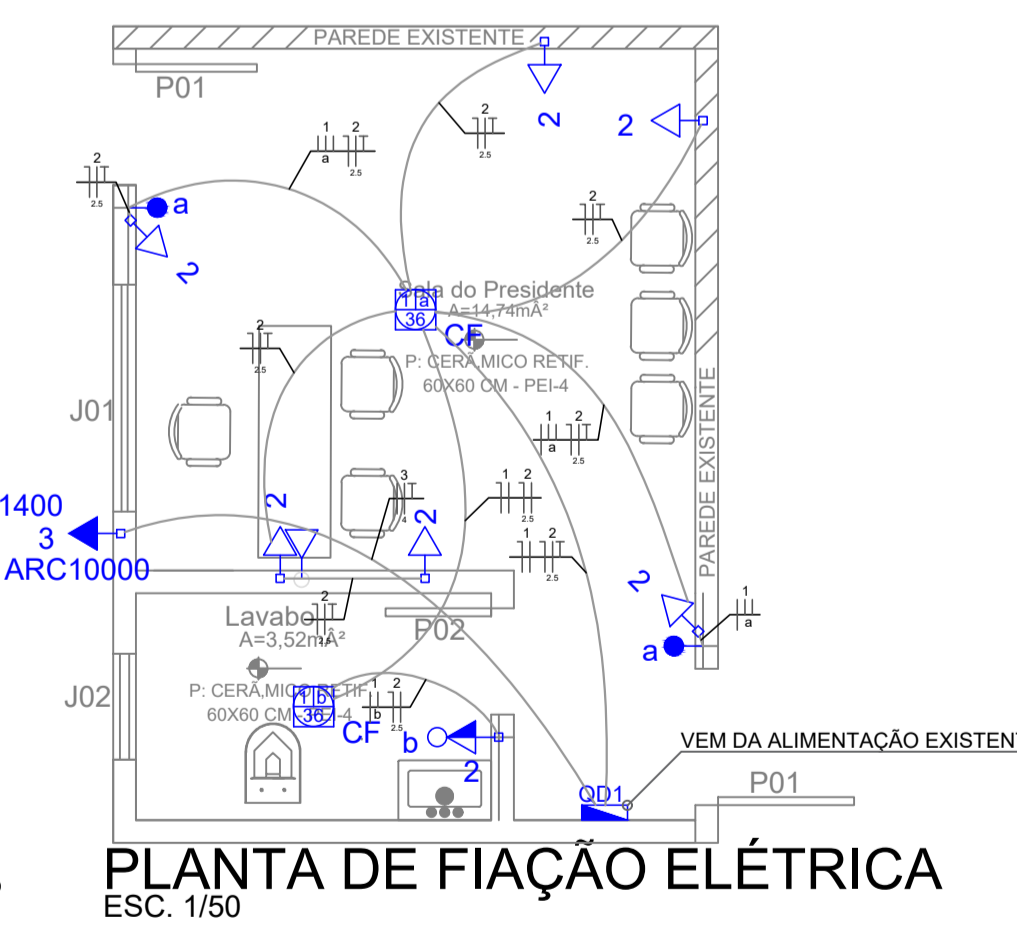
PAREDE EXISTENTE

P01

2

2

2
2.5

1 2
a 2.5

2
2.5

a

2

2
2.5

Sala do Presidente
A=14,74mÂ²

1 a
36

CF

2
2.5

P: CERÃ‚MICO RETIF.
60X60 CM - PEI-4

J01

1 2
a 2.5

PAREDE EXISTENTE

1400
3
ARC10000

2

3
4

2

1 2
2.5

1 2
2.5

2

2
2.5

Lavabo
A=3,52mÂ²

P02

1
a

a

J02

P: CERÃ‚MICO RETIF.
60X60 CM - PEI-4

1 b
36

CF

1 2
b 2.5

b

2

VEM DA ALIMENTAÇÃO EXISTENT

QD1

P01

PLANTA DE FIAÇÃO ELÉTRICA
ESC. 1/50